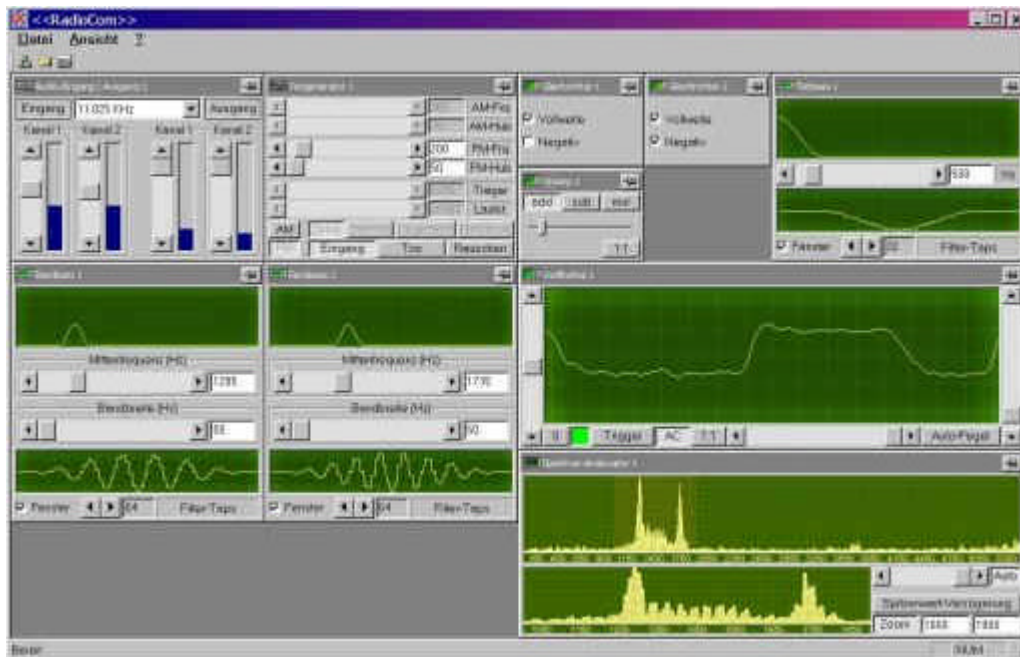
<<RadioCom>>

Datei Ansicht ?

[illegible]

Eingang 11025 KHz Ausgang

Kanal 1 Kanal 2 Kanal 1 Kanal 2

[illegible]

AM-Frq

AM-Hub

100 FM-Frq

50 FM-Hub

Träger

Lautstr

AM

Eingang Ton Rauschen

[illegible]

Vollwelle

Negativ

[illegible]

Vollwelle

Negativ

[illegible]

add sub mul

1:1

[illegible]

500 Hz

Fenster 32 Filter-Taps

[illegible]

Mittenfrequenz (Hz)

1200

Bandbreite (Hz)

50

Fenster 64 Filter-Taps

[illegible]

Mittenfrequenz (Hz)

1700

Bandbreite (Hz)

50

Fenster 64 Filter-Taps

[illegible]

Trigger AC 1:1 Auto-Pegel

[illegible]

Auto

Spitzenwert-Verzögerung

Zoom 1000 1000

Bereit